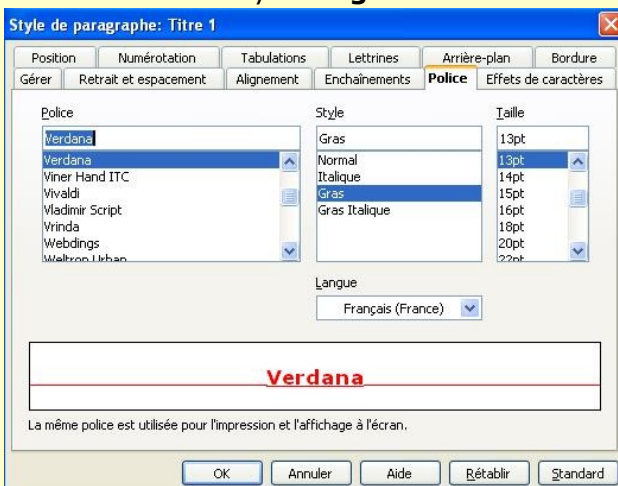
Style de paragraphe: Titre 1

Position
Numérotation
Tabulations
Lettrines
Arrière-plan
Bordure
Gérer
Retrait et espacement
Alignement
Enchaînements
Police
Effets de caractères

Police
Verdana
Verdana
Viner Hand ITC
Vivaldi
Vladimir Script
Vrinda
Webdings
Weltron Urban

Style
Gras
Normal
Italique
Gras
Gras Italique

Taille
13pt
13pt
14pt
15pt
16pt
18pt
20pt
22pt

Langue
Français (France)

Verdana

La même police est utilisée pour l'impression et l'affichage à l'écran.

OK
Annuler
Aide
Rétablir
Standard